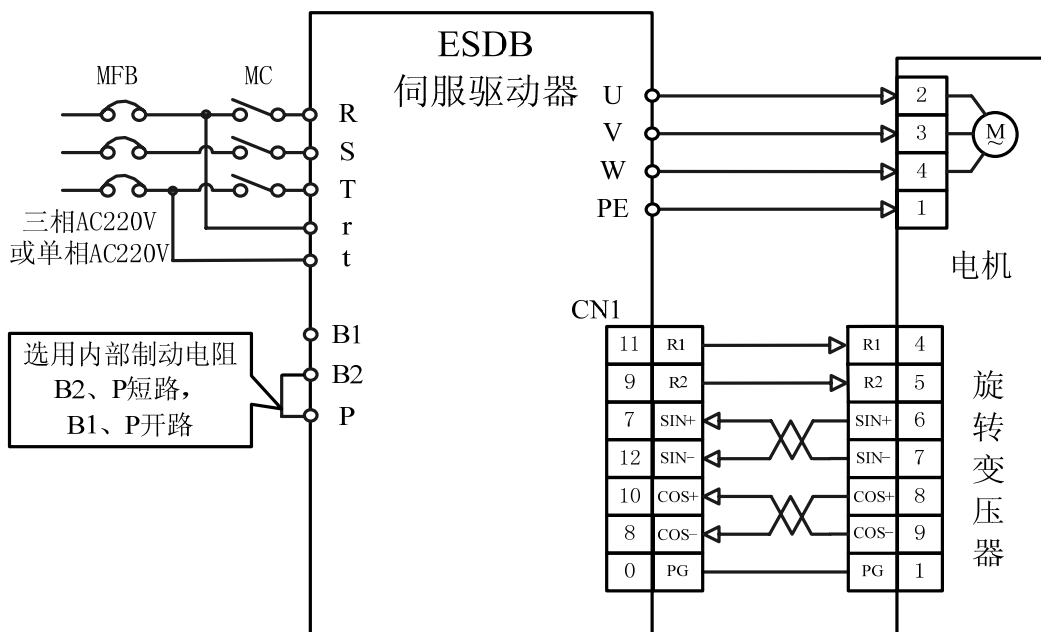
ESDB
伺服驱动器

MFB MC

R
S
T
r
t

三相AC220V
或单相AC220V

B1
B2
P

选用内部制动电阻
B2、P短路，
B1、P开路

U
V
W
PE

2
3
4
1

M

电机

CN1

| 11 | R1 |
|---|---|
| 9 | R2 |
| 7 | SIN+ |
| 12 | SIN− |
| 10 | COS+ |
| 8 | COS− |
| 0 | PG |

| R1 | 4 |
|---|---|
| R2 | 5 |
| SIN+ | 6 |
| SIN− | 7 |
| COS+ | 8 |
| COS− | 9 |
| PG | 1 |

旋
转
变
压
器